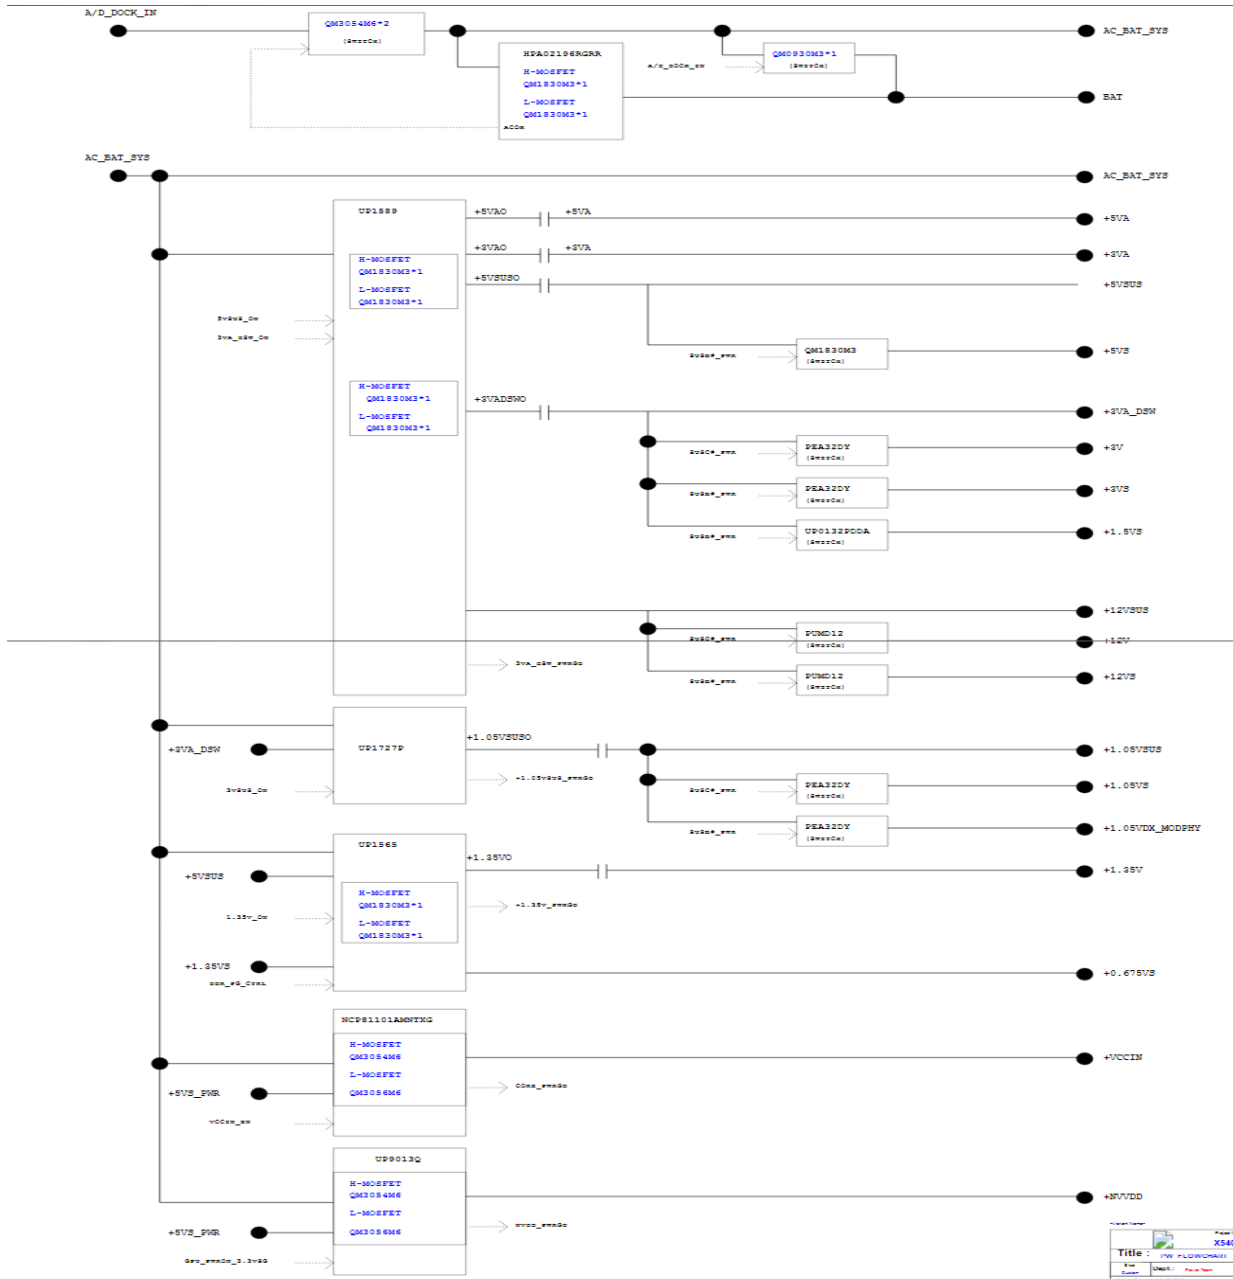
A/D_DOCK_IN

QM3054M6*2
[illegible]

HPA02196RGRR
H-MOSFET
QM1830M3*1
L-MOSFET
QM1830M3*1
ACOK

A/D_DOCK_IN
QM0930M3*1
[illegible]

AC_BAT_SYS
BAT

AC_BAT_SYS
AC_BAT_SYS

UP1589
H-MOSFET
QM1830M3*1
L-MOSFET
QM1830M3*1
H-MOSFET
QM1830M3*1
L-MOSFET
QM1830M3*1

+5VAO
+5VA
+3VAO
+3VA
+5VSUSO
+3VADSWO

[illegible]
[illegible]

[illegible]
QM1830M3
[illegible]

PEA32DY
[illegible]
PEA32DY
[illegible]
UP0132PDDA
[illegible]
PUMD12
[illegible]
PUMD12
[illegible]

+5VA
+3VA
+5VSUS
+5VS
+3VA_DSW
+3V
+3VS
+1.5VS
+12VSUS
+12V
+12VS

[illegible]

UP1727P
+3VA_DSW
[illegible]
+1.05VSUSO
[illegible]
PEA32DY
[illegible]
PEA32DY
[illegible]
+1.05VSUS
+1.05VS
+1.05VDX_MODPHY

UP1565
+5VSUS
H-MOSFET
QM1830M3*1
L-MOSFET
QM1830M3*1
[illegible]
+1.35VS
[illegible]
+1.35VO
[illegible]
+1.35V
+0.675VS

NCP81101AMNTXG
H-MOSFET
QM3054M6
L-MOSFET
QM3056M6
+5VS_PWR
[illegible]
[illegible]
+VCCIN

UP9013Q
H-MOSFET
QM3054M6
L-MOSFET
QM3056M6
+5VS_PWR
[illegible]
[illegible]
+NVVDD

Title : PW FLOWCHART
X54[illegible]
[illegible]